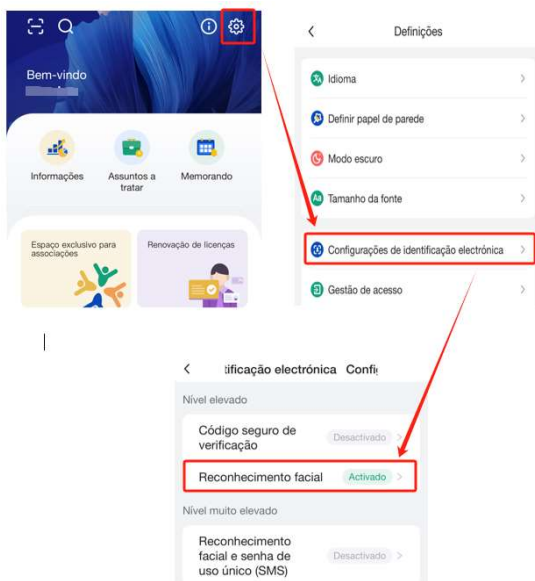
Bem-vindo

Informações

Assuntos a tratar

Memorando

Espaço exclusivo para associações

Renovação de licenças

Definições

Idioma

Definir papel de parede

Modo escuro

Tamanho da fonte

Configurações de identificação electrónica

Gestão de acesso

ificação electrónica Confi

Nível elevado

Código seguro de verificação

Desactivado

Reconhecimento facial

Activado

Nível muito elevado

Reconhecimento facial e senha de uso único (SMS)

Desactivado